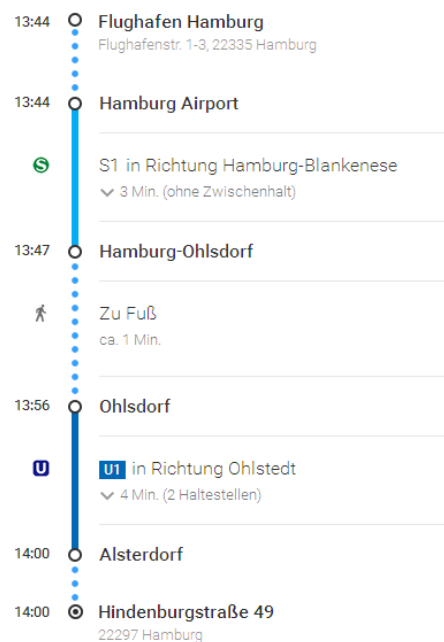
13:44 Flughafen Hamburg
Flughafenstr. 1-3, 22335 Hamburg

13:44 Hamburg Airport

S S1 in Richtung Hamburg-Blankenese
3 Min. (ohne Zwischenhalt)

13:47 Hamburg-Ohlsdorf

Zu Fuß
ca. 1 Min.

13:56 Ohlsdorf

U U1 in Richtung Ohlstedt
4 Min. (2 Haltestellen)

14:00 Alsterdorf

14:00 Hindenburgstraße 49
22297 Hamburg